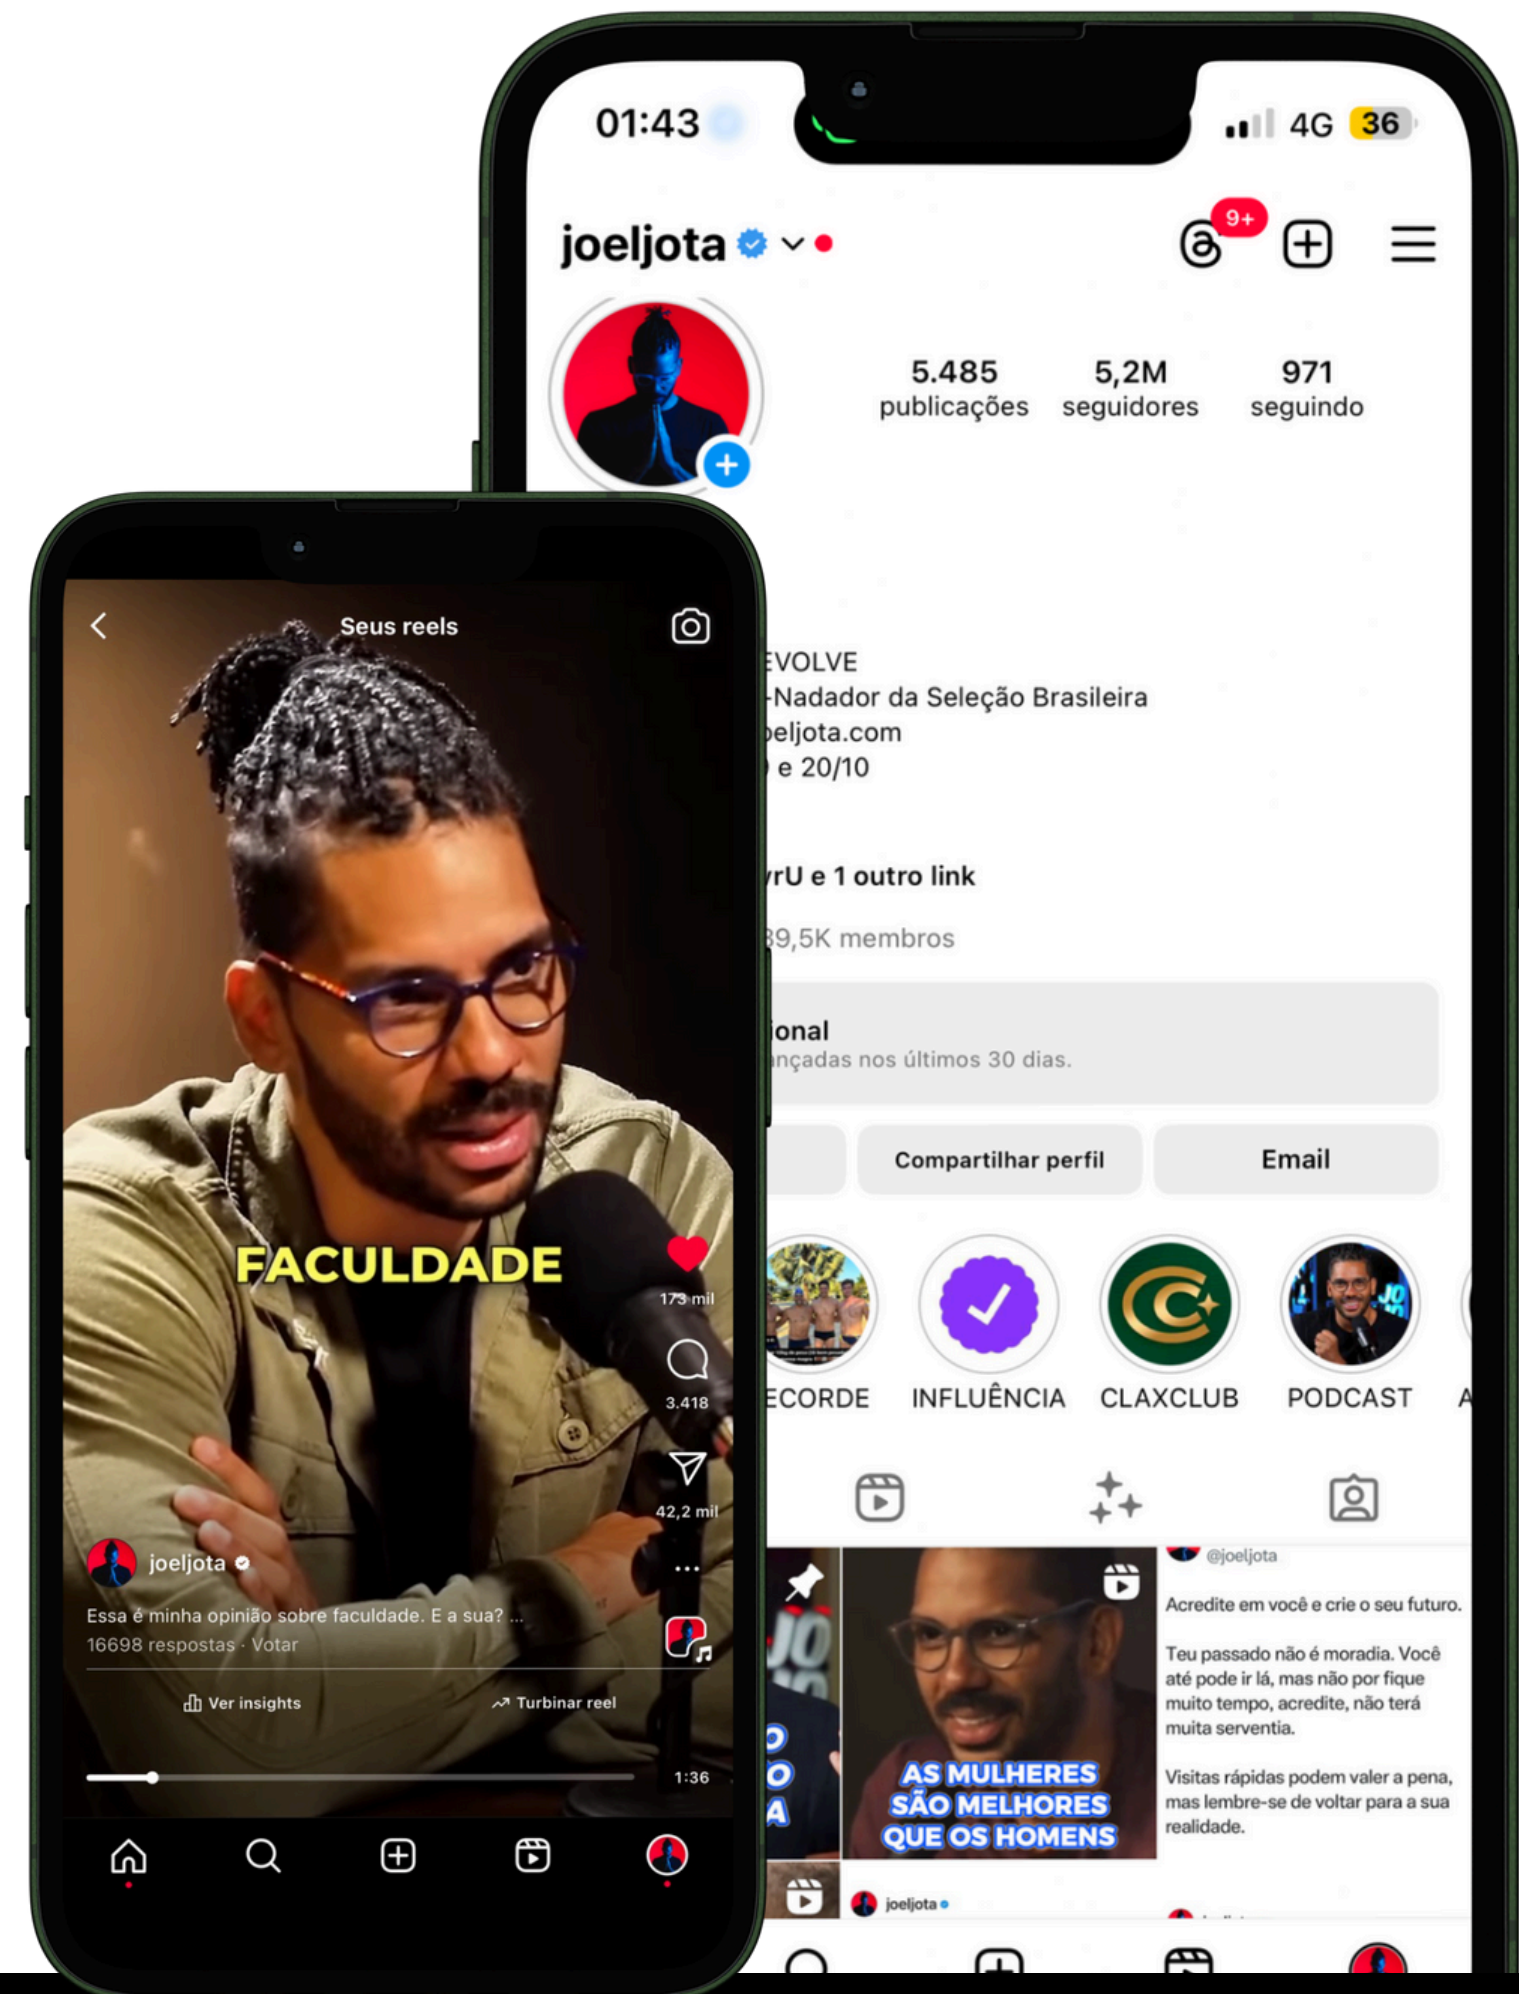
01:43

4G 36

joeljota

9+

5.485
publicações

5,2M
seguidores

971
seguindo

EVOLVE
-Nadador da Seleção Brasileira
oeljota.com
e 20/10

rU e 1 outro link

39,5K membros

ional
nçadas nos últimos 30 dias.

Compartilhar perfil

Email

ECORDE

INFLUÊNCIA

CLAXCLUB

PODCAST

A

@joeljota

Acredite em você e crie o seu futuro.

Teu passado não é moradia. Você até pode ir lá, mas não por fique muito tempo, acredite, não terá muita serventia.

Visitas rápidas podem valer a pena, mas lembre-se de voltar para a sua realidade.

AS MULHERES SÃO MELHORES QUE OS HOMENS

joeljota

Seus reels

FACULDADE

173 mil

3.418

42,2 mil

joeljota

Essa é minha opinião sobre faculdade. E a sua? ...
16698 respostas · Votar

Ver insights

Turbinar reel

1:36